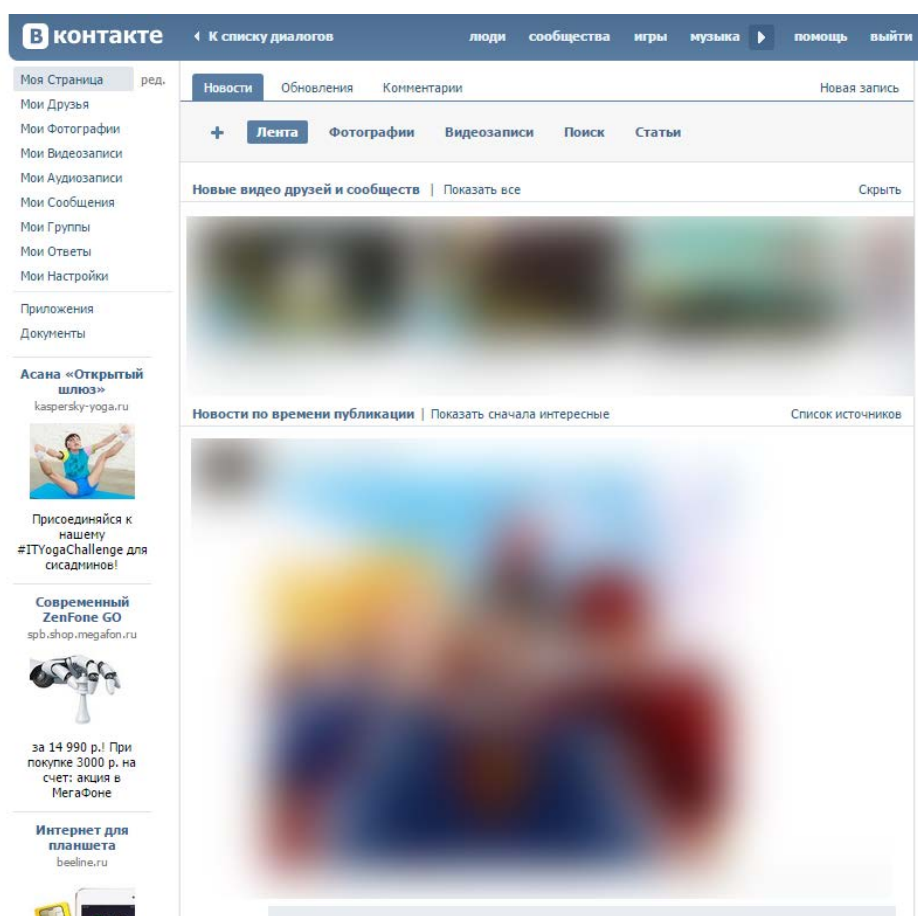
В контакте

К списку диалогов

люди сообщества игры музыка помощь выйти

Моя Страница ред.
Мои Друзья
Мои Фотографии
Мои Видеозаписи
Мои Аудиозаписи
Мои Сообщения
Мои Группы
Мои Ответы
Мои Настройки

Приложения
Документы

Асана «Открытый шлюз»
kaspersky-yoga.ru

Присоединяйся к нашему #ITYogaChallenge для сисадминов!

Современный ZenFone GO
spb.shop.megafon.ru

за 14 990 р.! При покупке 3000 р. на счет: акция в МегаФоне

Интернет для планшета
beeline.ru

Новости Обновления Комментарии Новая запись

+ Лента Фотографии Видеозаписи Поиск Статьи

Новые видео друзей и сообществ | Показать все Скрыть

Новости по времени публикации | Показать сначала интересные Список источников